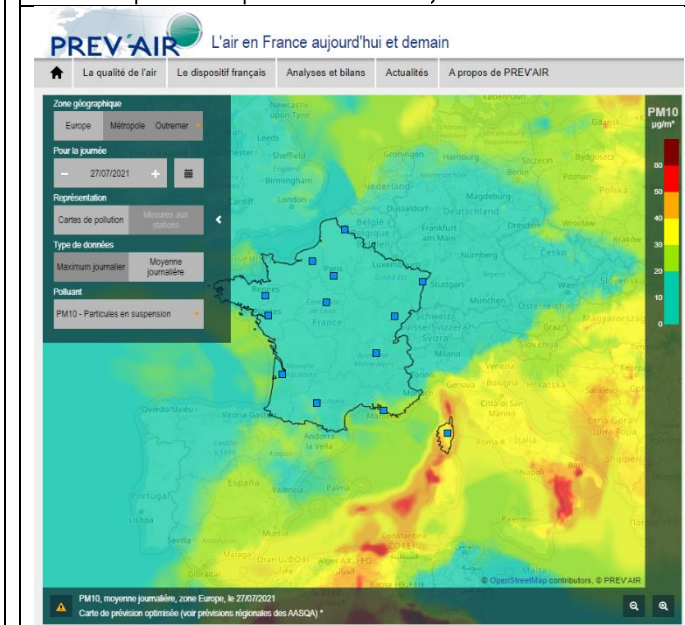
PREV'AIR L'air en France aujourd'hui et demain

La qualité de l'air | Le dispositif français | Analyses et bilans | Actualités | A propos de PREV'AIR

Zone géographique
Europe | Métropole | Outremer

Pour la journée
27/07/2021

Représentation
Cartes de pollution | Mesures aux stations

Type de données
Maximum journalier | Moyenne journalière

Polluant
PM10 - Particules en suspension

PM10
µg/m³
80
50
40
30
20
10
0

Newcastle upon Tyne
Leeds
Sheffield
Birmingham
Cardiff
London
Nederland
Groningen
Hamburg
Szczecin
Bydgoszcz
Gdańsk
Berlin
Poznań
Polska
Magdeburg
Deutschland
Düsseldorf
Dresden
Wrocław
Kraków
Frankfurt am Main
Česko
Nürnberg
Wien
Stuttgart
München
Österreich
Magyarország
Schweiz
Svizzera
Milano
Venezia
Genova
Bologna
Hrvatska
Città di San Marino
Italia
Roma
Bosna i Hercegovina
Srbija
Crna Gora
Shqipëria
France
Luxembourg
Belgique
Oviedo/Uviéu
Vitoria-Gasteiz
Andorra la Vella
Portugal
España
Lisboa
Valencia
Palma
Sevilla
Murcia
Málaga
Alger
Constantine
Tunis

© OpenStreetMap contributors, © PREV'AIR

PM10, moyenne journalière, zone Europe, le 27/07/2021
Carte de prévision optimisée (voir prévisions régionales des AASQA) *